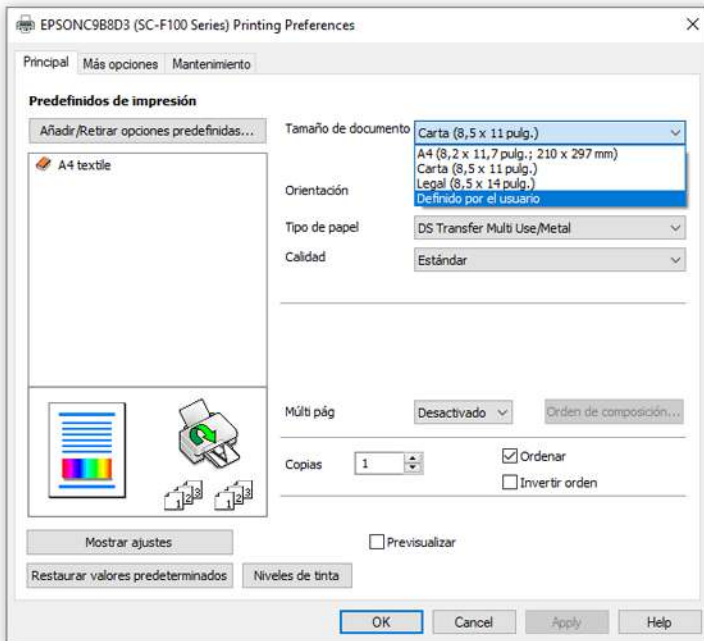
EPSONC9B8D3 (SC-F100 Series) Printing Preferences

×

Principal | Más opciones | Mantenimiento

Predefinidos de impresión

Añadir/Retirar opciones predefinidas...

A4 textile

Tamaño de documento | Carta (8,5 x 11 pulg.)

A4 (8,2 x 11,7 pulg.; 210 x 297 mm)
Carta (8,5 x 11 pulg.)
Legal (8,5 x 14 pulg.)
Definido por el usuario

Orientación

Tipo de papel | DS Transfer Multi Use/Metal

Calidad | Estándar

Múlti pág | Desactivado | Orden de composición...

Copias | 1

Ordenar

Invertir orden

Mostrar ajustes

Previsualizar

Restaurar valores predeterminados | Niveles de tinta

OK | Cancel | Apply | Help